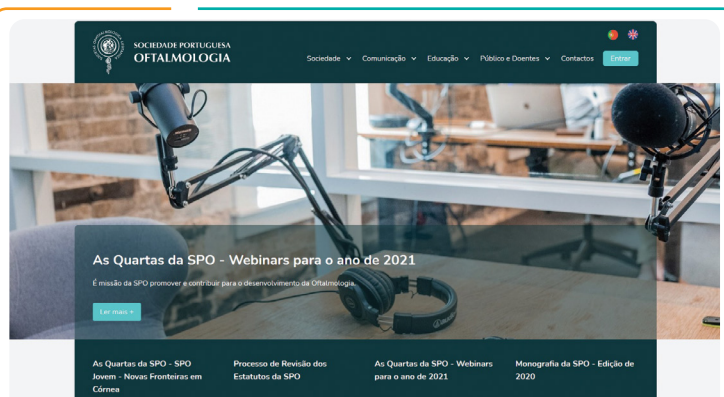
SOCIEDADE PORTUGUESA
OFTALMOLOGIA

Sociedade ⌄ Comunicação ⌄ Educação ⌄ Público e Doentes ⌄ Contactos Entrar

As Quartas da SPO - Webinars para o ano de 2021

É missão da SPO promover e contribuir para o desenvolvimento da Oftalmologia.

Ler mais +

As Quartas da SPO - SPO Jovem - Novas Fronteiras em Córnea

Processo de Revisão dos Estatutos da SPO

As Quartas da SPO - Webinars para o ano de 2021

Monografia da SPO - Edição de 2020